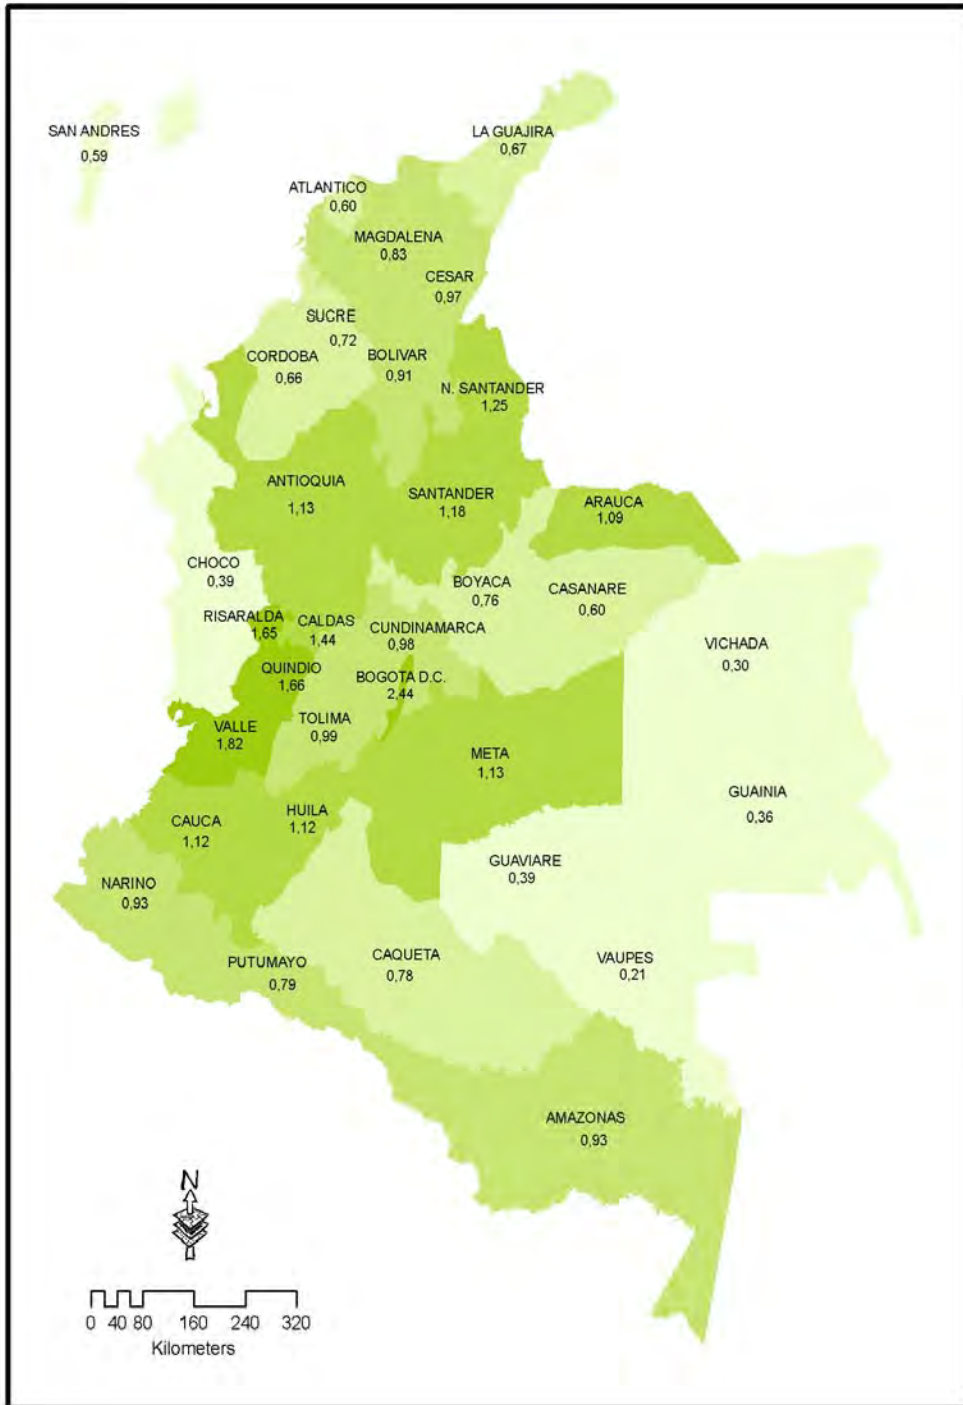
SAN ANDRES
0,59

LA GUAJIRA
0,67

ATLANTICO
0,60

MAGDALENA
0,83

CESAR
0,97

SUCRE
0,72

CORDOBA
0,66

BOLIVAR
0,91

N. SANTANDER
1,25

ANTIOQUIA
1,13

SANTANDER
1,18

ARAUCA
1,09

CHOCO
0,39

BOYACA
0,76

CASANARE
0,60

RISARALDA
1,65

CALDAS
1,44

CUNDINAMARCA
0,98

VICHADA
0,30

QUINDIO
1,66

BOGOTA D.C.
2,44

VALLE
1,82

TOLIMA
0,99

META
1,13

GUAINIA
0,36

CAUCA
1,12

HUILA
1,12

GUAVIARE
0,39

NARINO
0,93

PUTUMAYO
0,79

CAQUETA
0,78

VAUPES
0,21

AMAZONAS
0,93

N

0 40 80 160 240 320
Kilometers